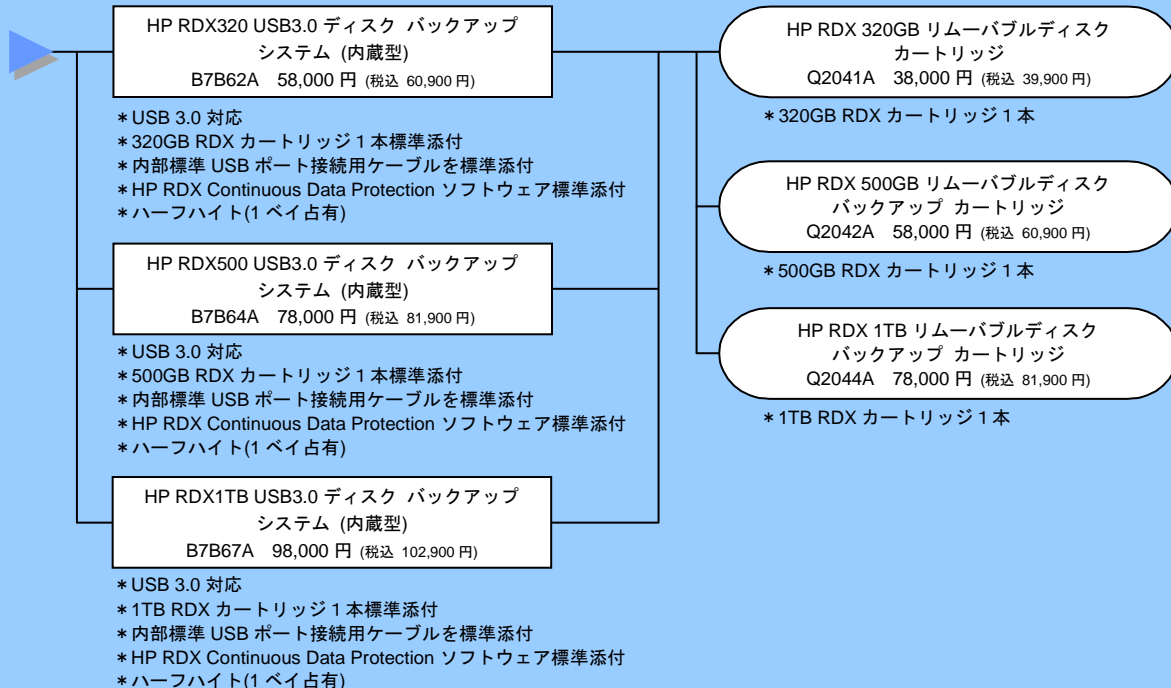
HP RDX320 USB3.0 ディスク バックアップ システム (内蔵型)
B7B62A 58,000 円 (税込 60,900 円)

＊USB 3.0 対応
＊320GB RDX カートリッジ 1 本標準添付
＊内部標準 USB ポート接続用ケーブルを標準添付
＊HP RDX Continuous Data Protection ソフトウェア標準添付
＊ハーフハイト(1 ベイ占有)

HP RDX500 USB3.0 ディスク バックアップ システム (内蔵型)
B7B64A 78,000 円 (税込 81,900 円)

＊USB 3.0 対応
＊500GB RDX カートリッジ 1 本標準添付
＊内部標準 USB ポート接続用ケーブルを標準添付
＊HP RDX Continuous Data Protection ソフトウェア標準添付
＊ハーフハイト(1 ベイ占有)

HP RDX1TB USB3.0 ディスク バックアップ システム (内蔵型)
B7B67A 98,000 円 (税込 102,900 円)

＊USB 3.0 対応
＊1TB RDX カートリッジ 1 本標準添付
＊内部標準 USB ポート接続用ケーブルを標準添付
＊HP RDX Continuous Data Protection ソフトウェア標準添付
＊ハーフハイト(1 ベイ占有)

HP RDX 320GB リムーバブルディスク カートリッジ
Q2041A 38,000 円 (税込 39,900 円)

＊320GB RDX カートリッジ 1 本

HP RDX 500GB リムーバブルディスク バックアップ カートリッジ
Q2042A 58,000 円 (税込 60,900 円)

＊500GB RDX カートリッジ 1 本

HP RDX 1TB リムーバブルディスク バックアップ カートリッジ
Q2044A 78,000 円 (税込 81,900 円)

＊1TB RDX カートリッジ 1 本